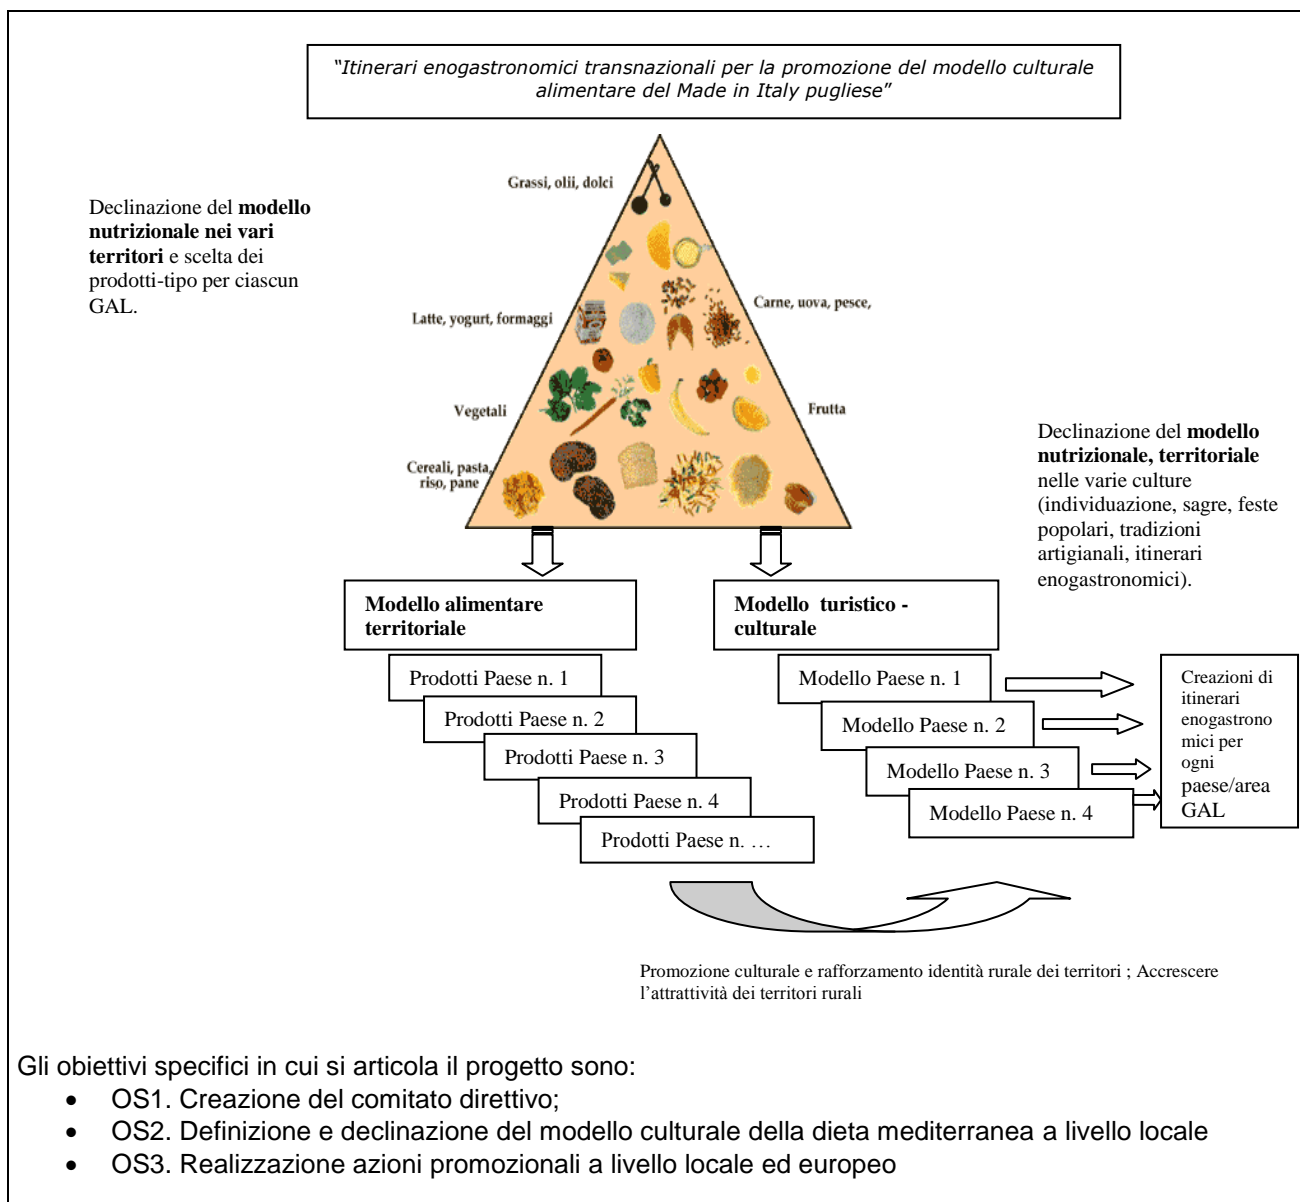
"Itinerari enogastronomici transnazionali per la promozione del modello culturale alimentare del Made in Italy pugliese"

Declinazione del **modello nutrizionale nei vari territori** e scelta dei prodotti-tipo per ciascun GAL.

Grassi, olii, dolci

Latte, yogurt, formaggi

Carne, uova, pesce,

Vegetali

Frutta

Cereali, pasta, riso, pane

Declinazione del **modello nutrizionale, territoriale** nelle varie culture (individuazione, sagre, feste popolari, tradizioni artigianali, itinerari enogastronomici).

**Modello alimentare territoriale**

**Modello turistico - culturale**

Prodotti Paese n. 1

Prodotti Paese n. 2

Prodotti Paese n. 3

Prodotti Paese n. 4

Prodotti Paese n. …

Modello Paese n. 1

Modello Paese n. 2

Modello Paese n. 3

Modello Paese n. 4

Creazioni di itinerari enogastronomici per ogni paese/area GAL

Promozione culturale e rafforzamento identità rurale dei territori ; Accrescere l'attrattività dei territori rurali

Gli obiettivi specifici in cui si articola il progetto sono:
- OS1. Creazione del comitato direttivo;
- OS2. Definizione e declinazione del modello culturale della dieta mediterranea a livello locale
- OS3. Realizzazione azioni promozionali a livello locale ed europeo